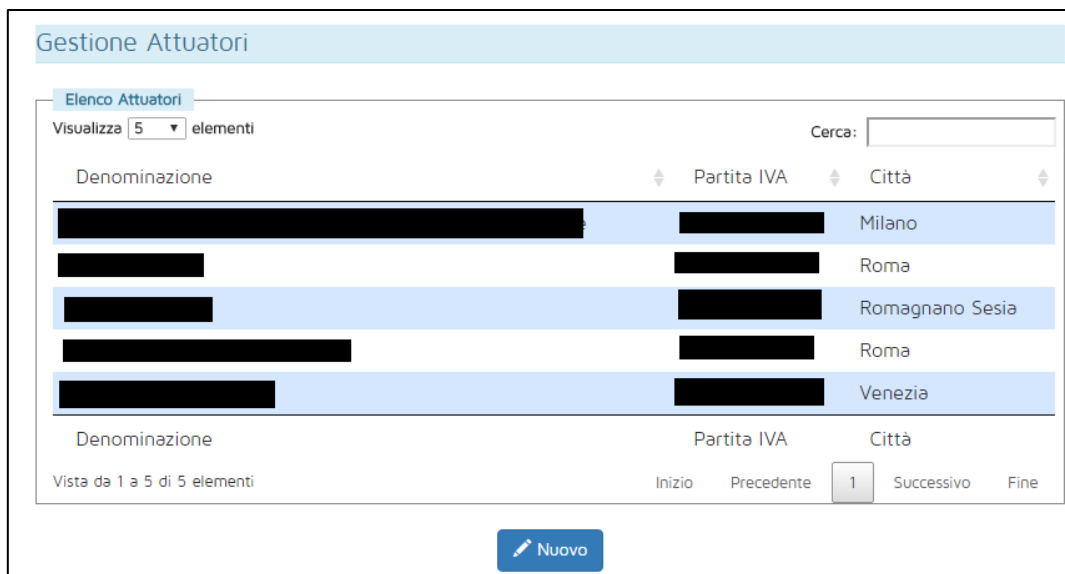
Gestione Attuatori

Elenco Attuatori

Visualizza 5 elementi

Cerca:

| Denominazione | Partita IVA | Città |
|---|---|---|
| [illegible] | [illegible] | Milano |
| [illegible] | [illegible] | Roma |
| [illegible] | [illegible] | Romagnano Sesia |
| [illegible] | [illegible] | Roma |
| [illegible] | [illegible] | Venezia |
| Denominazione | Partita IVA | Città |

Vista da 1 a 5 di 5 elementi

Inizio Precedente 1 Successivo Fine

Nuovo